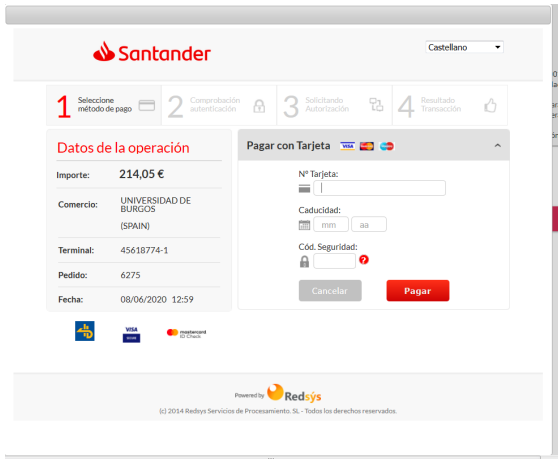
Santander

Castellano

1 Seleccione método de pago
2 Comprobación autenticación
3 Solicitando Autorización
4 Resultado Transacción

Datos de la operación

| | |
|---|---|
| Importe: | 214,05 € |
| Comercio: | UNIVERSIDAD DE BURGOS (SPAIN) |
| Terminal: | 45618774-1 |
| Pedido: | 6275 |
| Fecha: | 08/06/2020 12:59 |

Pagar con Tarjeta VISA

Nº Tarjeta:

Caducidad:
mm aa

Cód. Seguridad:

Cancelar
Pagar

VISA
mastercard ID Check

Powered by Redsys

(c) 2014 Redsys Servicios de Procesamiento. SL - Todos los derechos reservados.